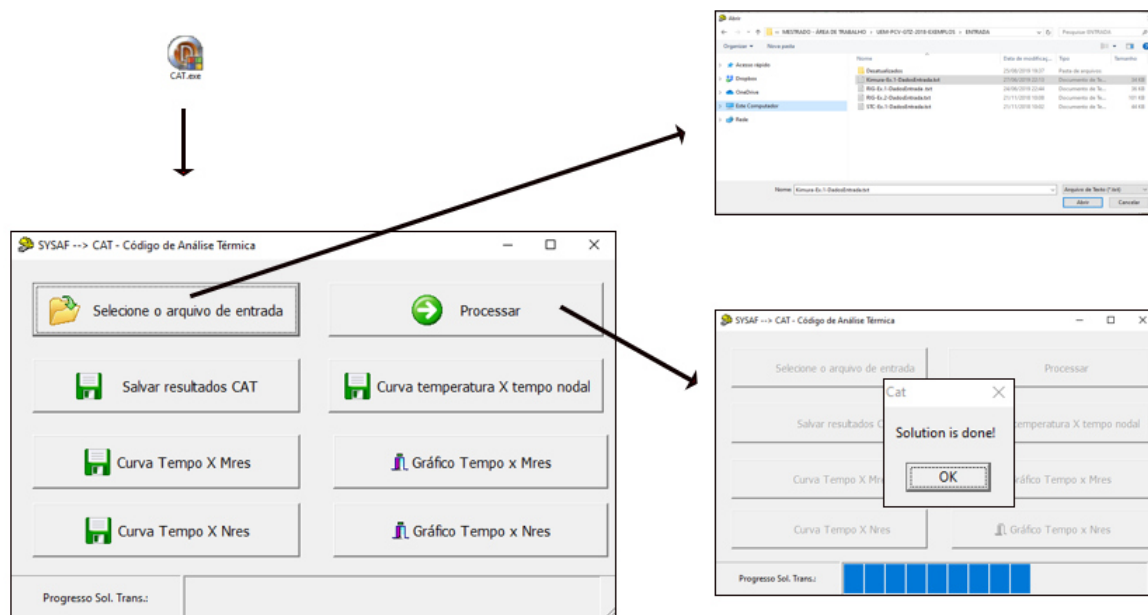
CAT.exe

Abrir

« MESTRADO - ÁREA DE TRABALHO > UEM-PCV-GTZ-2018-EXEMPLOS > ENTRADA

Pesquisar ENTRADA

Organizar ▾ Nova pasta

Acesso rápido
Dropbox
OneDrive
Este Computador
Rede

| Nome | Data de modificaç... | Tipo | Tamanho |
|---|---|---|---|
| Desatualizados | 25/06/2019 16:27 | Pasta de arquivos | |
| Kimura-Ex.1-DadosEntrada.txt | 21/06/2019 22:16 | Documento de Te... | 34 KB |
| RIG-Ex.1-DadosEntrada.txt | 24/06/2019 22:44 | Documento de Te... | 34 KB |
| RIG-Ex.2-DadosEntrada.txt | 21/11/2018 16:08 | Documento de Te... | 101 KB |
| STC-Ex.1-DadosEntrada.txt | 21/11/2018 16:02 | Documento de Te... | 44 KB |

Nome: Kimura-Ex.1-DadosEntrada.txt

Arquivo de Texto (*.txt)

Abrir Cancelar

SYSAF --> CAT - Código de Análise Térmica

Selecione o arquivo de entrada

Processar

Salvar resultados CAT

Curva temperatura X tempo nodal

Curva Tempo X Mres

Gráfico Tempo x Mres

Curva Tempo X Nres

Gráfico Tempo x Nres

Progresso Sol. Trans.:

SYSAF --> CAT - Código de Análise Térmica

Selecione o arquivo de entrada

Processar

Salvar resultados C

temperatura X tempo nodal

Curva Tempo X Mr

Gráfico Tempo x Mres

Curva Tempo X Nres

Gráfico Tempo x Nres

Progresso Sol. Trans.:

Cat

Solution is done!

OK